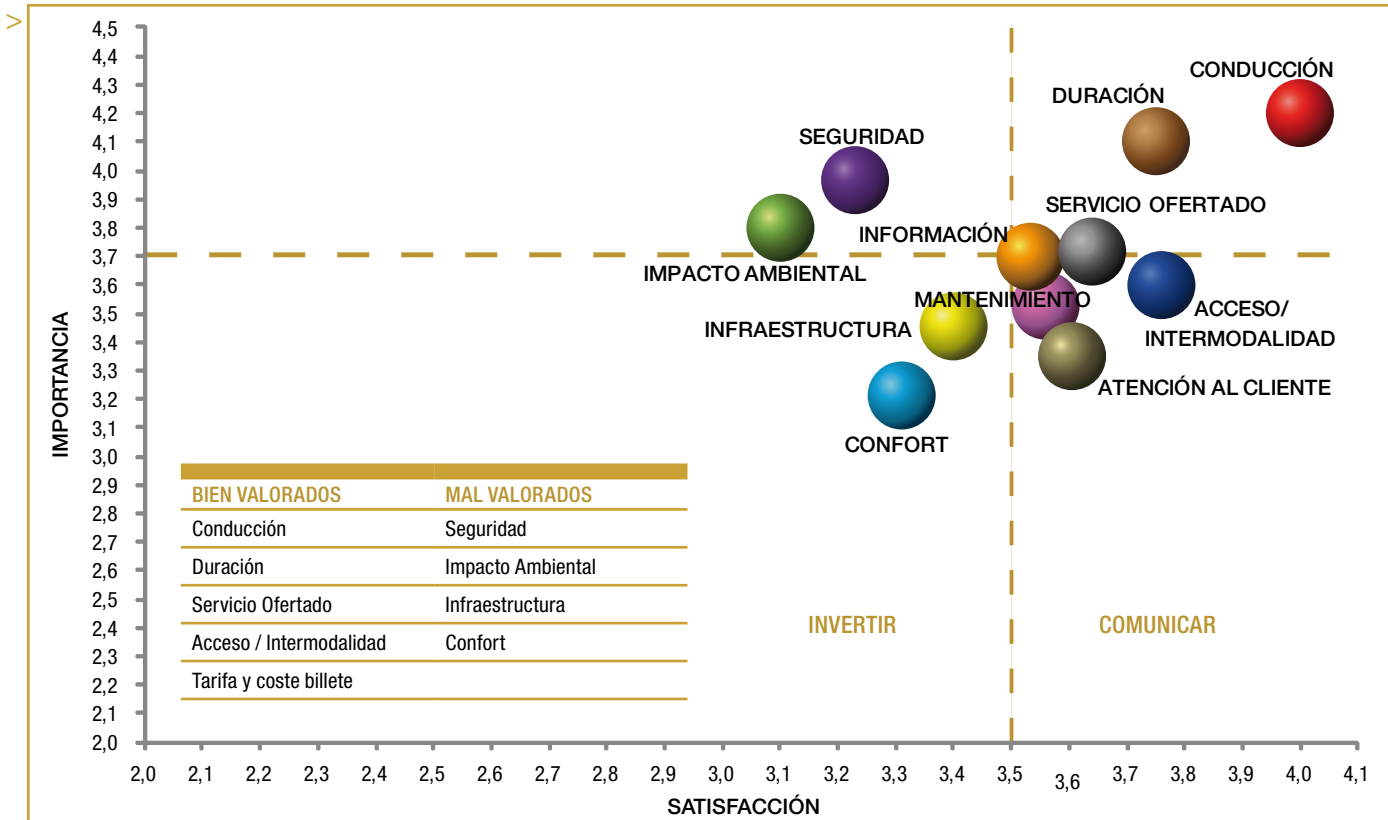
>

IMPORTANCIA

4,5
4,4
4,3
4,2
4,1
4,0
3,9
3,8
3,7
3,6
3,5
3,4
3,3
3,2
3,1
3,0
2,9
2,8
2,7
2,6
2,5
2,4
2,3
2,2
2,1
2,0

CONDUCCIÓN
DURACIÓN
SEGURIDAD
SERVICIO OFERTADO
INFORMACIÓN
IMPACTO AMBIENTAL
MANTENIMIENTO
ACCESO/ INTERMODALIDAD
INFRAESTRUCTURA
ATENCIÓN AL CLIENTE
CONFORT

| BIEN VALORADOS | MAL VALORADOS |
|---|---|
| Conducción | Seguridad |
| Duración | Impacto Ambiental |
| Servicio Ofertado | Infraestructura |
| Acceso / Intermodalidad | Confort |
| Tarifa y coste billete | |

INVERTIR
COMUNICAR

2,0 2,1 2,2 2,3 2,4 2,5 2,6 2,7 2,8 2,9 3,0 3,1 3,2 3,3 3,4 3,5 3,6 3,7 3,8 3,9 4,0 4,1

SATISFACCIÓN